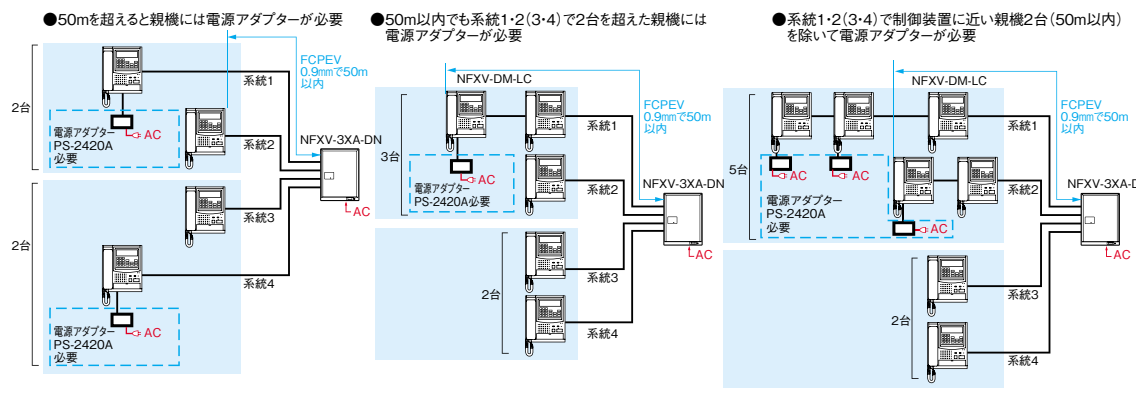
●50mを超えると親機には電源アダプターが必要

2台

電源アダプター
PS-2420A
必要

AC

系統1

系統2

FCPEV
0.9㎜で50m
以内

NFXV-3XA-DN

AC

2台

系統3

系統4

電源アダプター
PS-2420A
必要

AC

●50m以内でも系統1・2(3・4)で2台を超えた親機には電源アダプターが必要

NFXV-DM-LC

FCPEV
0.9㎜で50m
以内

3台

電源アダプター
PS-2420A必要

AC

系統1

系統2

NFXV-3XA-DN

AC

2台

系統3

系統4

●系統1・2(3・4)で制御装置に近い親機2台(50m以内)を除いて電源アダプターが必要

NFXV-DM-LC

FCPEV
0.9㎜で50m
以内

5台

AC

AC

電源アダプター
PS-2420A
必要

AC

系統1

系統2

NFXV-3XA-D

AC

2台

系統3

系統4